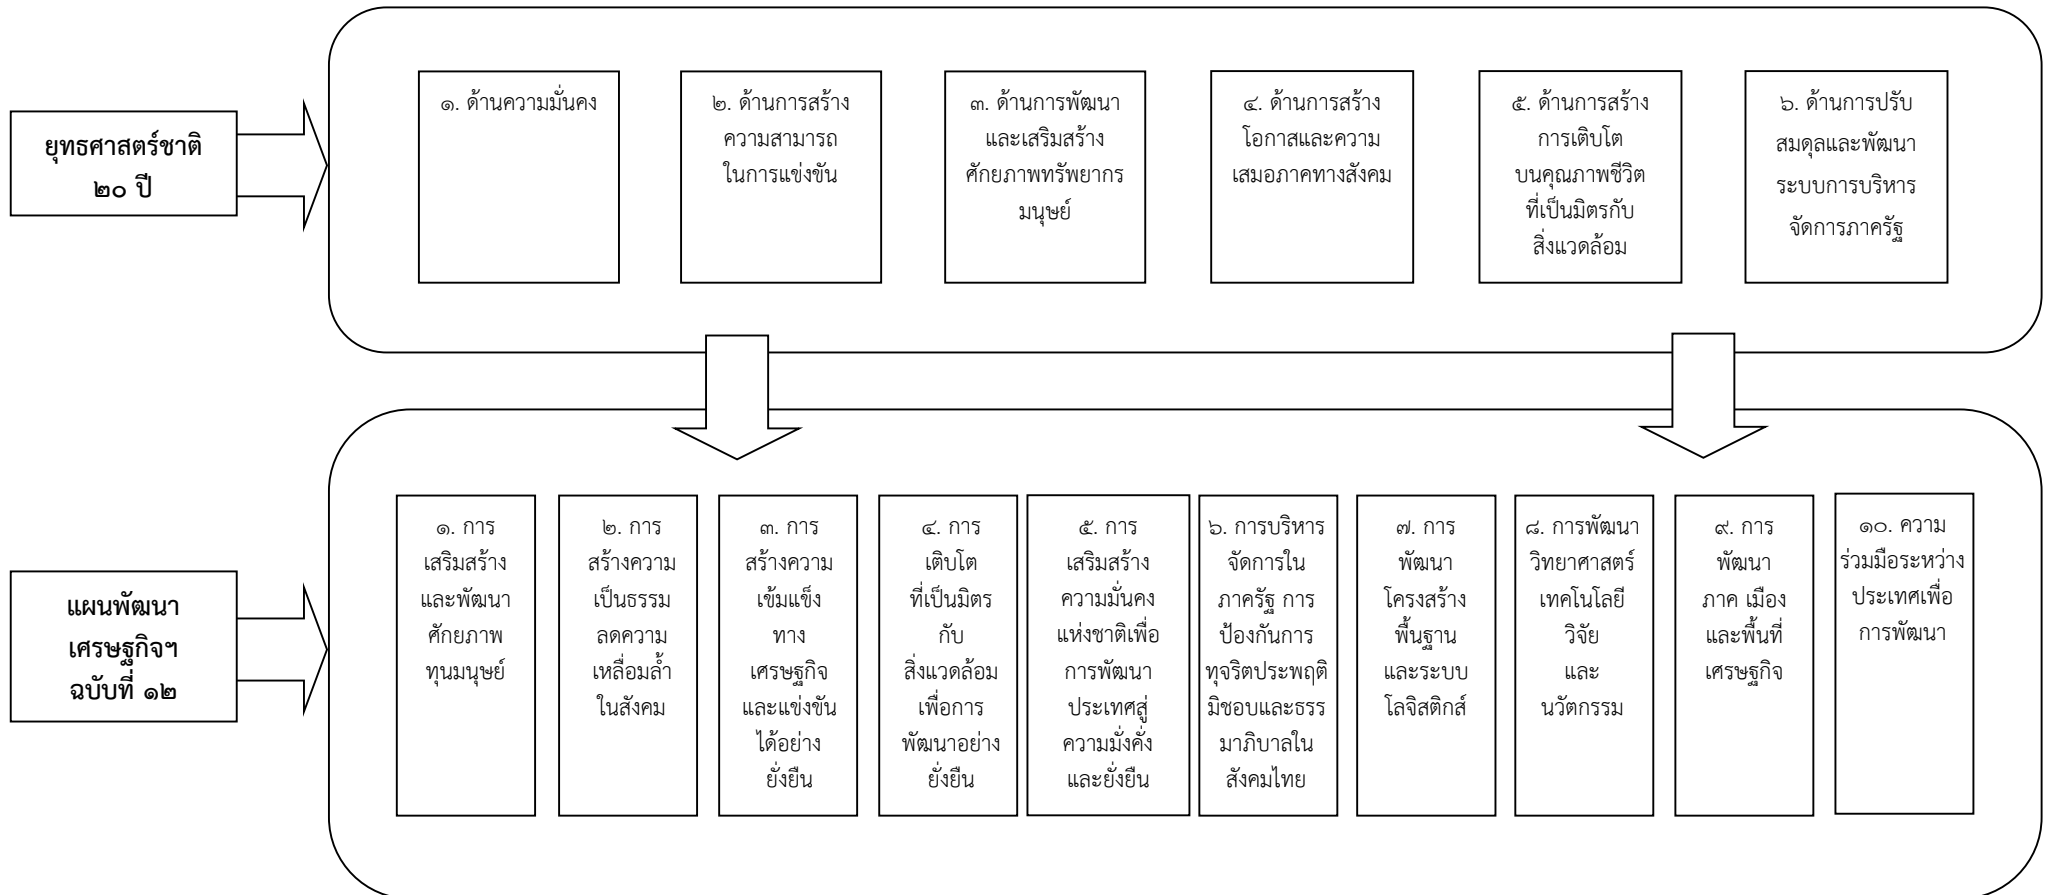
ยุทธศาสตร์ชาติ ๒๐ ปี

๑. ด้านความมั่นคง

๒. ด้านการสร้างความสามารถในการแข่งขัน

๓. ด้านการพัฒนาและเสริมสร้างศักยภาพทรัพยากรมนุษย์

๔. ด้านการสร้างโอกาสและความเสมอภาคทางสังคม

๕. ด้านการสร้างการเติบโตบนคุณภาพชีวิตที่เป็นมิตรกับสิ่งแวดล้อม

๖. ด้านการปรับสมดุลและพัฒนาระบบการบริหารจัดการภาครัฐ

แผนพัฒนาเศรษฐกิจฯ ฉบับที่ ๑๒

๑. การเสริมสร้างและพัฒนาศักยภาพทุนมนุษย์

๒. การสร้างความเป็นธรรมลดความเหลื่อมล้ำในสังคม

๓. การสร้างความเข้มแข็งทางเศรษฐกิจและแข่งขันได้อย่างยั่งยืน

๔. การเติบโตที่เป็นมิตรกับสิ่งแวดล้อมเพื่อการพัฒนาอย่างยั่งยืน

๕. การเสริมสร้างความมั่นคงแห่งชาติเพื่อการพัฒนาประเทศสู่ความมั่งคั่งและยั่งยืน

๖. การบริหารจัดการในภาครัฐ การป้องกันการทุจริตประพฤติมิชอบและธรรมาภิบาลในสังคมไทย

๗. การพัฒนาโครงสร้างพื้นฐานและระบบโลจิสติกส์

๘. การพัฒนาวิทยาศาสตร์เทคโนโลยีวิจัยและนวัตกรรม

๙. การพัฒนาภาค เมืองและพื้นที่เศรษฐกิจ

๑๐. ความร่วมมือระหว่างประเทศเพื่อการพัฒนา